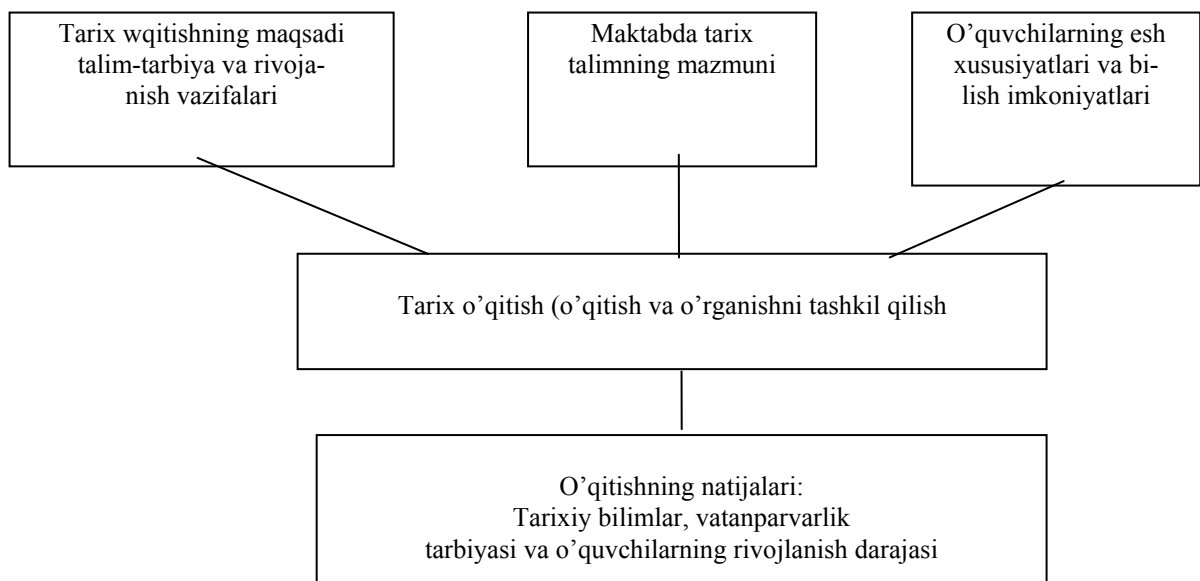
Tarix wqitishning maqsadi talim-tarbiya va rivojanish vazifalari

Maktabda tarix talimning mazmuni

O'quvchilarning esh xususiyatlari va bilish imkoniyatlari

Tarix o'qitish (o'qitish va o'rganishni tashkil qilish

O'qitishning natijalari:
Tarixiy bilimlar, vatanparvarlik tarbiyasi va o'quvchilarning rivojlanish darajasi